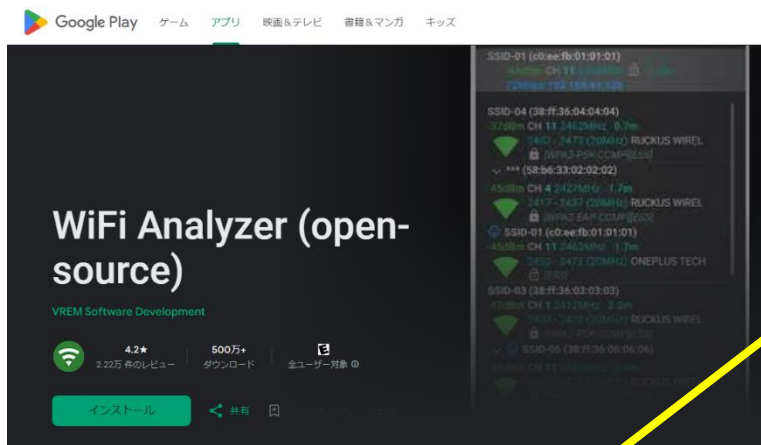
Google Play ゲーム アプリ 映画&テレビ 書籍&マンガ キッズ

WiFi Analyzer (open-source)

VREM Software Development

4.2★
2.22万 件のレビュー

500万+
ダウンロード

全ユーザー対象

インストール

共有

SSID-01 (c0:ee:fb:01:01:01)
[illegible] CH 11 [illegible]
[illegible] 192.168.43.128

SSID-04 (38:ff:36:04:04:04)
-37dBm CH 11 2462MHz 0.7m
2452 - 2472 (20MHz) RUCKUS WIREL
[WPA2-PSK-CCMP][ESS]

*** (58:b6:33:02:02:02)
-45dBm CH 4 2427MHz 1.7m
2417 - 2437 (20MHz) RUCKUS WIREL
[WPA2-EAP-CCMP][ESS]

SSID-01 (c0:ee:fb:01:01:01)
-45dBm CH 11 2462MHz 1.7m
2452 - 2472 (20MHz) ONEPLUS TECH
[ESS]

SSID-03 (38:ff:36:03:03:03)
-47dBm CH 1 2412MHz 2.3m
2402 - 2422 (20MHz) RUCKUS WIREL
[WPA2-PSK-CCMP][ESS]

SSID-06 (38:ff:36:06:06:06)
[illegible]